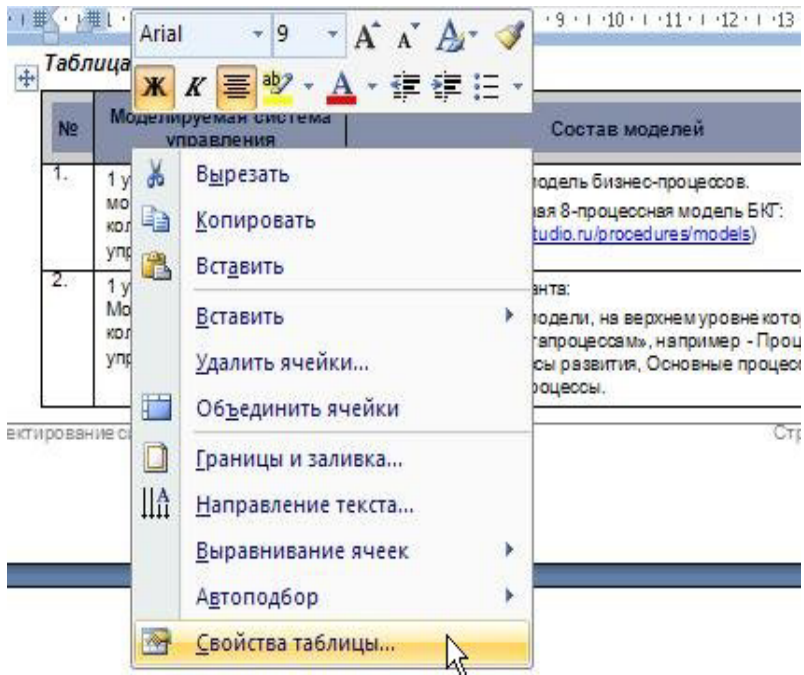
·9·1·10·1·11·1·12·1·13

Arial 9

Ж К

Таблица

| № | Моделируемая система управления | Состав моделей |
|---|---|---|
| 1. | 1 у мо кол упр | модель бизнес-процессов. ая 8-процессная модель БКГ: tudio.ru/procedures/models) |
| 2. | 1 у Мо кол упр | анта: модели, на верхнем уровне кото тапроцессам», например - Проц сы развития, Основные процес роцессы. |

ектирование с

Ст

Вырезать

Копировать

Вставить

Вставить

Удалить ячейки...

Объединить ячейки

Границы и заливка...

Направление текста...

Выравнивание ячеек

Автоподбор

Свойства таблицы...